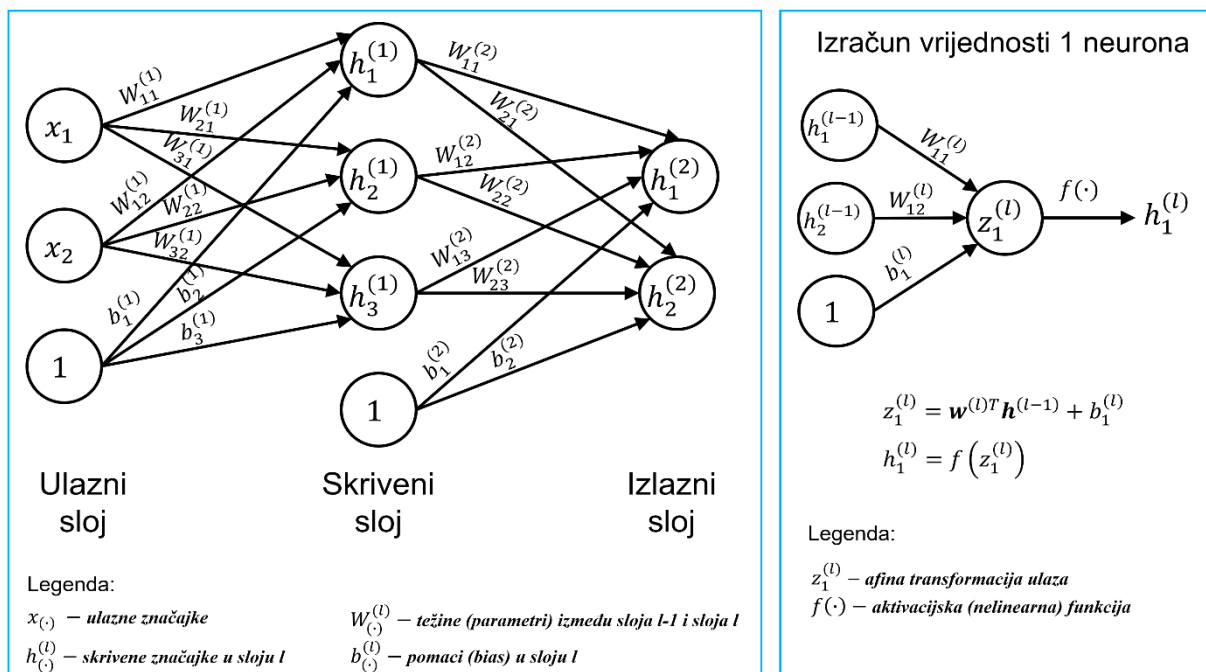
$x_1$ $W_{11}^{(1)}$ $W_{21}^{(1)}$ $W_{31}^{(1)}$ $h_1^{(1)}$ $W_{11}^{(2)}$ $W_{21}^{(2)}$

$x_2$ $W_{12}^{(1)}$ $W_{22}^{(1)}$ $W_{32}^{(1)}$ $h_2^{(1)}$ $W_{12}^{(2)}$ $W_{22}^{(2)}$ $h_1^{(2)}$

1 $b_1^{(1)}$ $b_2^{(1)}$ $b_3^{(1)}$ $h_3^{(1)}$ $W_{13}^{(2)}$ $W_{23}^{(2)}$ $h_2^{(2)}$

1 $b_1^{(2)}$ $b_2^{(2)}$

Ulazni sloj

Skriveni sloj

Izlazni sloj

Legenda:

$x_{(\cdot)}$ − ulazne značajke

$h_{(\cdot)}^{(l)}$ − skrivene značajke u sloju l

$W_{(\cdot)}^{(l)}$ − težine (parametri) izmedu sloja l-1 i sloja l

$b_{(\cdot)}^{(l)}$ − pomaci (bias) u sloju l

Izračun vrijednosti 1 neurona

$h_1^{(l-1)}$ $W_{11}^{(l)}$

$h_2^{(l-1)}$ $W_{12}^{(l)}$ $z_1^{(l)}$ $f(\cdot)$ $h_1^{(l)}$

1 $b_1^{(l)}$

$z_1^{(l)} = \boldsymbol{w}^{(l)T}\boldsymbol{h}^{(l-1)} + b_1^{(l)}$

$h_1^{(l)} = f\left(z_1^{(l)}\right)$

Legenda:

$z_1^{(l)}$ − afina transformacija ulaza

$f(\cdot)$ − aktivacijska (nelinearna) funkcija